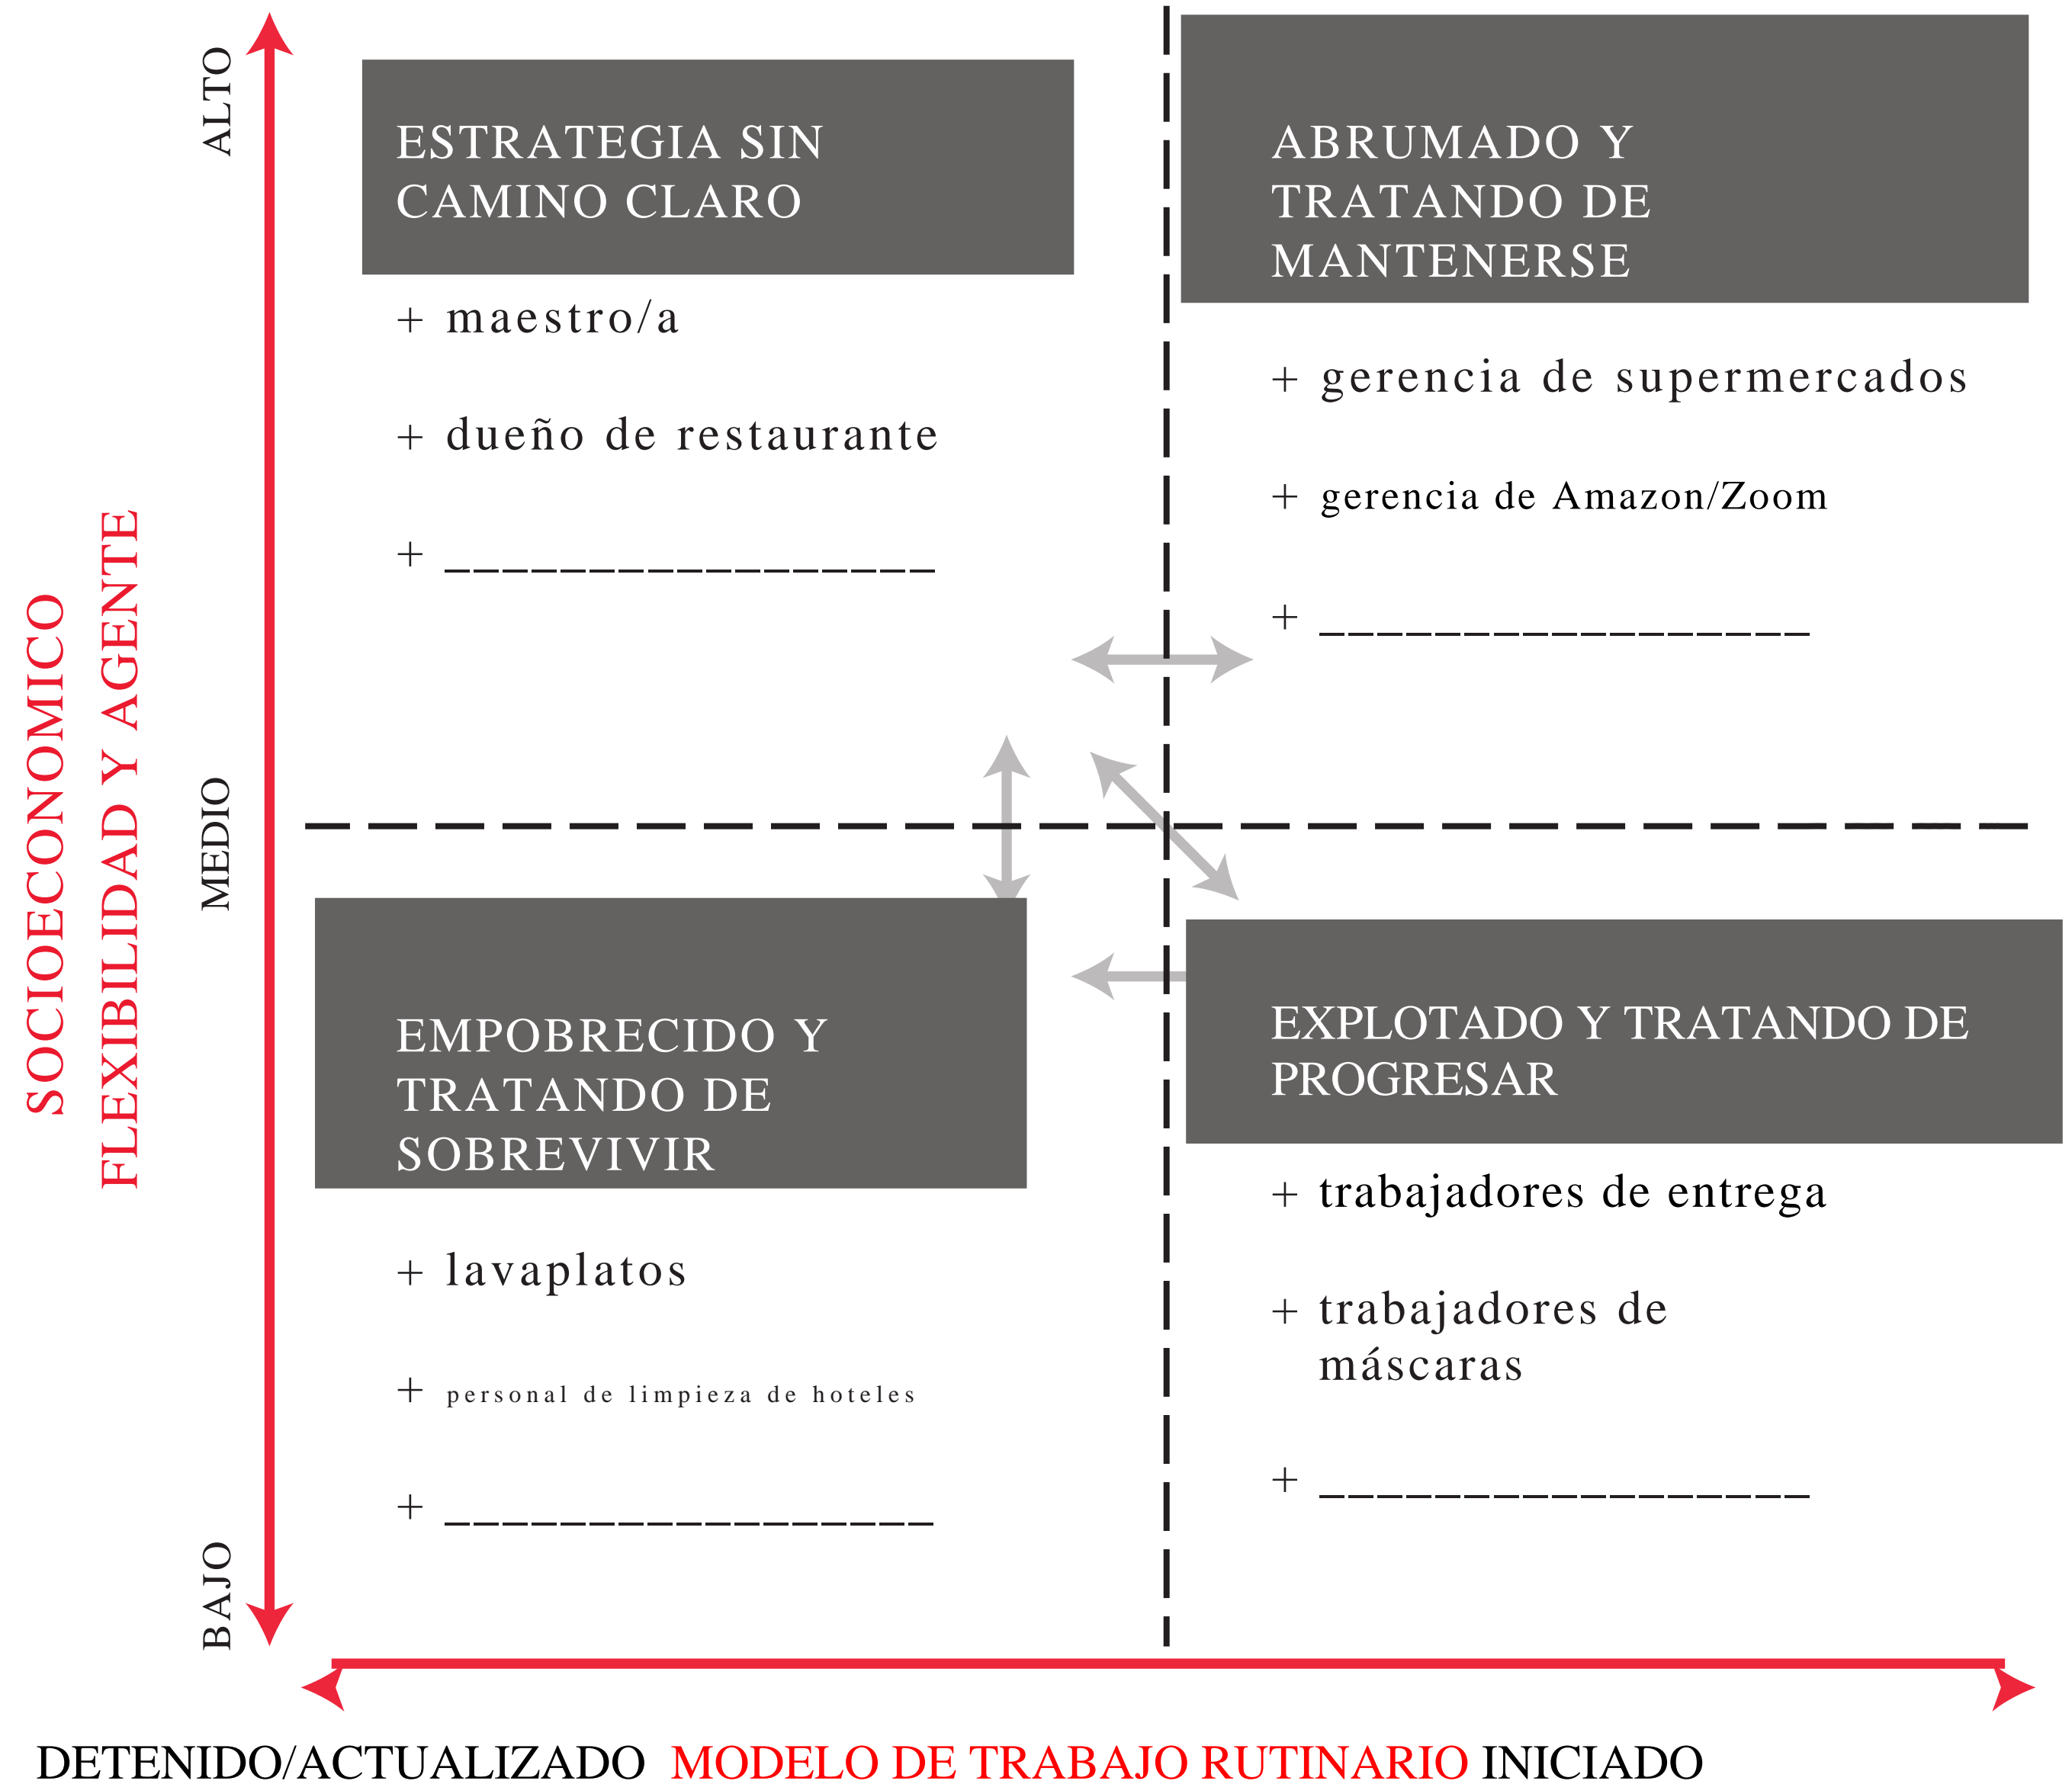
SOCIOECONOMICO
FLEXIBILIDAD Y AGENTE

ALTO

MEDIO

BAJO

ESTRATEGIA SIN CAMINO CLARO

+ maestro/a

+ dueño de restaurante

+ __________________

ABRUMADO Y TRATANDO DE MANTENERSE

+ gerencia de supermercados

+ gerencia de Amazon/Zoom

+ __________________

EMPOBRECIDO Y TRATANDO DE SOBREVIVIR

+ lavaplatos

+ personal de limpieza de hoteles

+ __________________

EXPLOTADO Y TRATANDO DE PROGRESAR

+ trabajadores de entrega

+ trabajadores de máscaras

+ __________________

DETENIDO/ACTUALIZADO MODELO DE TRABAJO RUTINARIO INICIADO